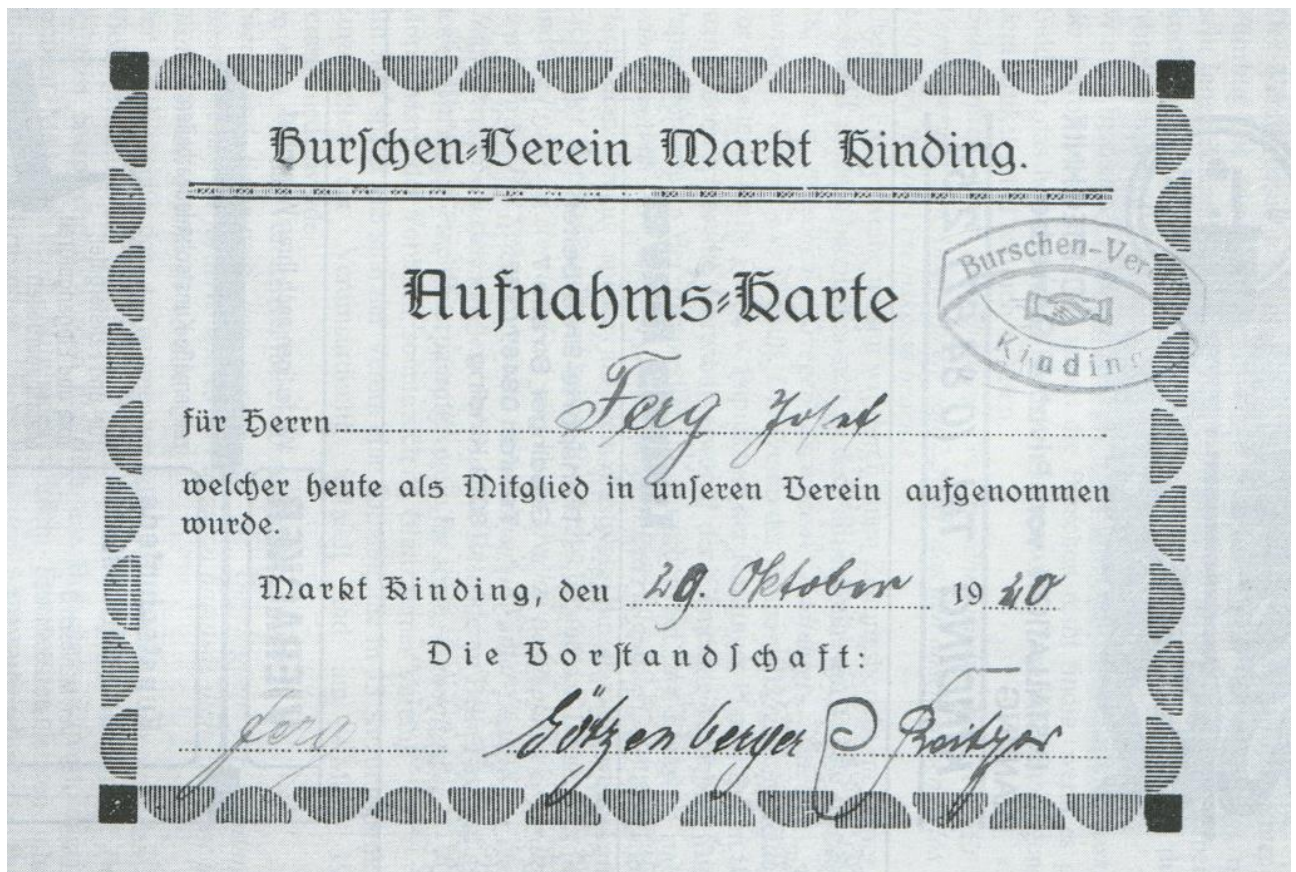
Burſchen=Verein Markt Kinding.

Aufnahms=Karte

für Herrn Ferg Josef

welcher heute als Mitglied in unſeren Verein aufgenommen wurde.

Markt Kinding, den 29. Oktober 1920

Die Vorſtandſchaft:

Ferg Götzenberger Beitzer

Burschen-Ver

Kinding